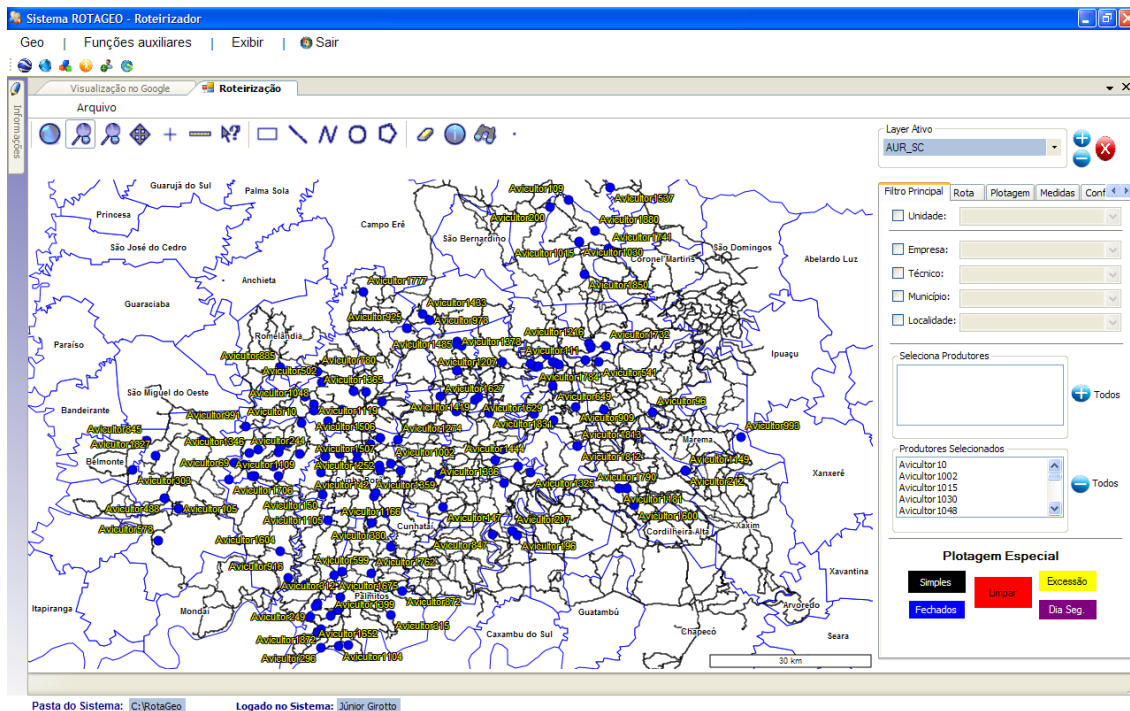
Sistema ROTAGEO - Roteirizador

Geo | Funções auxiliares | Exibir | Sair

Informações

Visualização no Google | Roteirização

Arquivo

Layer Ativo
AUR_SC

Filtro Principal | Rota | Plotagem | Medidas | Conf

Unidade:

Empresa:
Técnico:
Município:
Localidade:

Seleciona Produtores
Todos

Produtores Selecionados
Avicultor10
Avicultor1002
Avicultor1015
Avicultor1030
Avicultor1048
Todos

Plotagem Especial
Simples
Limpar
Excessão
Fechados
Dia Seg.

Guarujá do Sul
Palma Sola
Princesa
Campo Erê
São Bernardino
São Domingos
Abelardo Luz
São José do Cedro
Coronel Martins
Anchieta
Guaraciaba
Romelândia
Paraíso
Ipuaçu
São Miguel do Oeste
Bandeirante
Marema
Belmonte
Xanxerê
Cunhataí
Cordilheira Alta
Xaxim
Xavantina
Palmitos
Itapiranga
Mondaí
Guatambú
Arvoredo
Caxambu do Sul
Chapecó
Seara
30 km

Avicultor109
Avicultor1537
Avicultor200
Avicultor1680
Avicultor1744
Avicultor1015
Avicultor1030
Avicultor1850
Avicultor1777
Avicultor1483
Avicultor925
Avicultor978
Avicultor1216
Avicultor1732
Avicultor1485
Avicultor1376
Avicultor111
Avicultor835
Avicultor180
Avicultor1202
Avicultor502
Avicultor1365
Avicultor1764
Avicultor541
Avicultor1048
Avicultor1627
Avicultor649
Avicultor56
Avicultor991
Avicultor10
Avicultor1119
Avicultor1449
Avicultor1629
Avicultor909
Avicultor845
Avicultor1506
Avicultor1274
Avicultor1831
Avicultor1613
Avicultor993
Avicultor1827
Avicultor1346
Avicultor244
Avicultor1507
Avicultor1002
Avicultor1444
Avicultor1612
Avicultor1449
Avicultor69
Avicultor1109
Avicultor1252
Avicultor1336
Avicultor1790
Avicultor212
Avicultor303
Avicultor1703
Avicultor1359
Avicultor1328
Avicultor1181
Avicultor488
Avicultor105
Avicultor150
Avicultor1600
Avicultor578
Avicultor1105
Avicultor1186
Avicultor447
Avicultor207
Avicultor1604
Avicultor390
Avicultor647
Avicultor196
Avicultor918
Avicultor599
Avicultor1763
Avicultor12
Avicultor1675
Avicultor1399
Avicultor372
Avicultor249
Avicultor315
Avicultor1372
Avicultor1652
Avicultor296
Avicultor1104

Pasta do Sistema: C:\RotaGeo
Logado no Sistema: Júnior Girotto